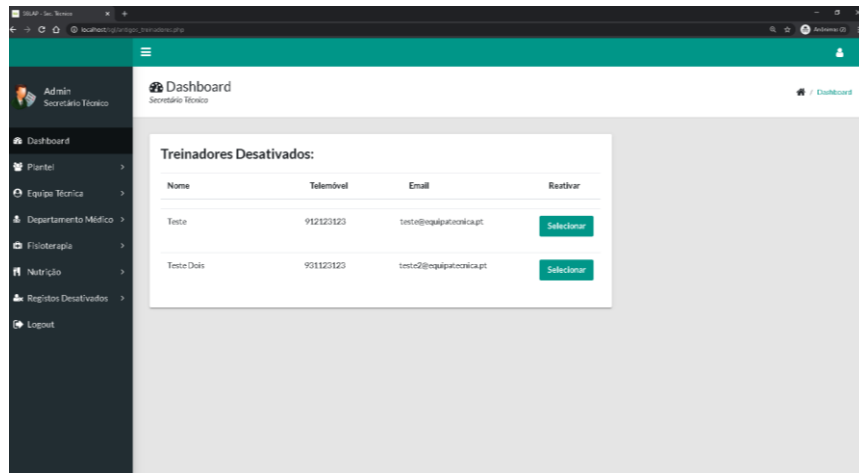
SELAP - Sec. Técnico ×
localhost/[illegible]
Anônimo (2)

Admin
Secretário Técnico

Dashboard
Plantel
Equipa Técnica
Departamento Médico
Fisioterapia
Nutrição
Registos Desativados
Logout

Dashboard
Secretário Técnico

/ Dashboard

Treinadores Desativados:

| Nome | Telemóvel | Email | Reativar |
|---|---|---|---|
| Teste | 912123123 | teste@equipatecnica.pt | Selecionar |
| Teste Dois | 931123123 | teste2@equipatecnica.pt | Selecionar |